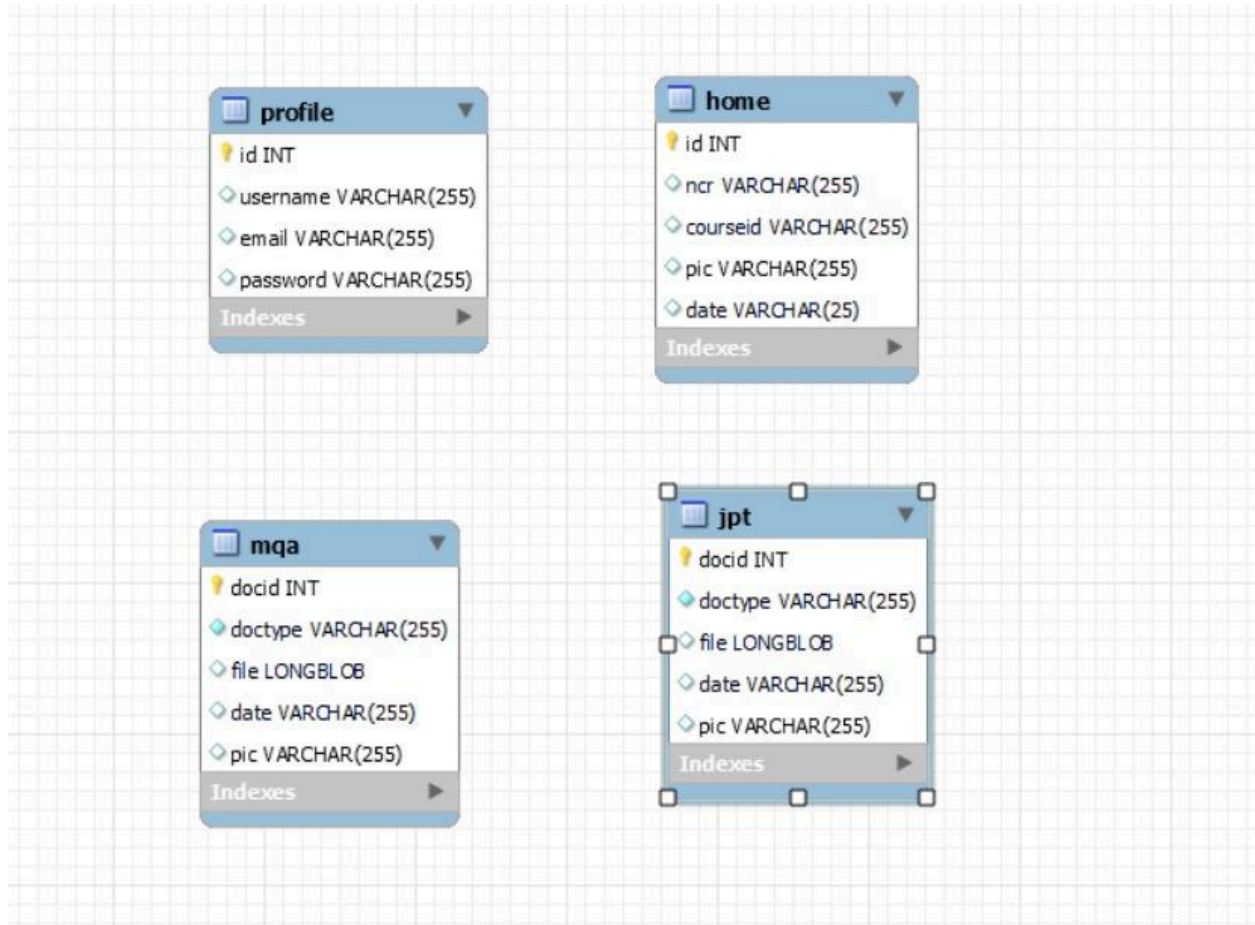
profile
id INT
username VARCHAR(255)
email VARCHAR(255)
password VARCHAR(255)
Indexes

home
id INT
ncr VARCHAR(255)
courseid VARCHAR(255)
pic VARCHAR(255)
date VARCHAR(25)
Indexes

mqa
docid INT
doctype VARCHAR(255)
file LONGBLOB
date VARCHAR(255)
pic VARCHAR(255)
Indexes

jpt
docid INT
doctype VARCHAR(255)
file LONGBLOB
date VARCHAR(255)
pic VARCHAR(255)
Indexes